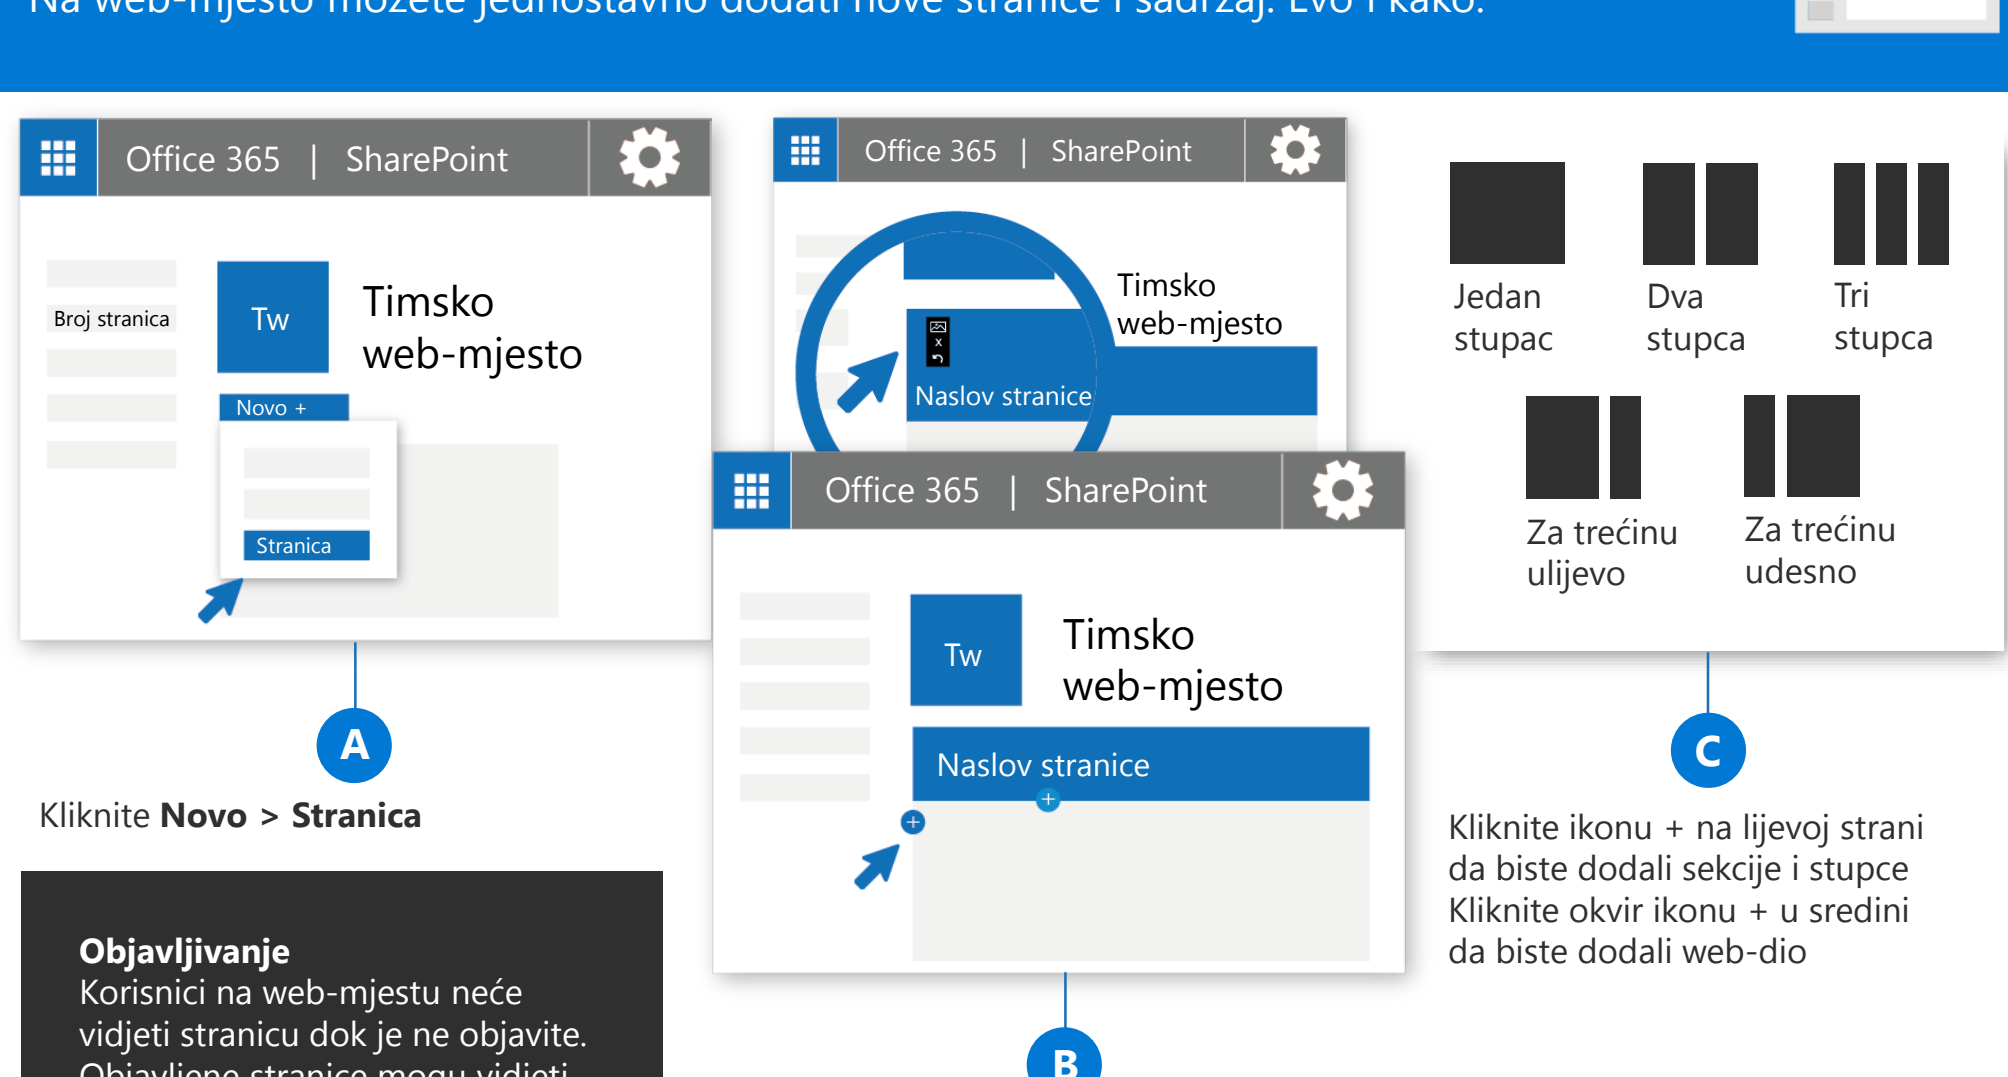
Na web-mjesto možete jednostavno dodati nove stranice i sadržaj. Evo i kako.

Office 365 | SharePoint

Broj stranica

Tw

Timsko web-mjesto

Novo +

Stranica

A

Kliknite **Novo** > **Stranica**

Office 365 | SharePoint

Timsko web-mjesto

Naslov stranice

Office 365 | SharePoint

Tw

Timsko web-mjesto

Naslov stranice

B

Jedan stupac

Dva stupca

Tri stupca

Za trećinu ulijevo

Za trećinu udesno

C

Kliknite ikonu + na lijevoj strani da biste dodali sekcije i stupce Kliknite okvir ikonu + u sredini da biste dodali web-dio

**Objavljivanje**
Korisnici na web-mjestu neće vidjeti stranicu dok je ne objavite. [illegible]